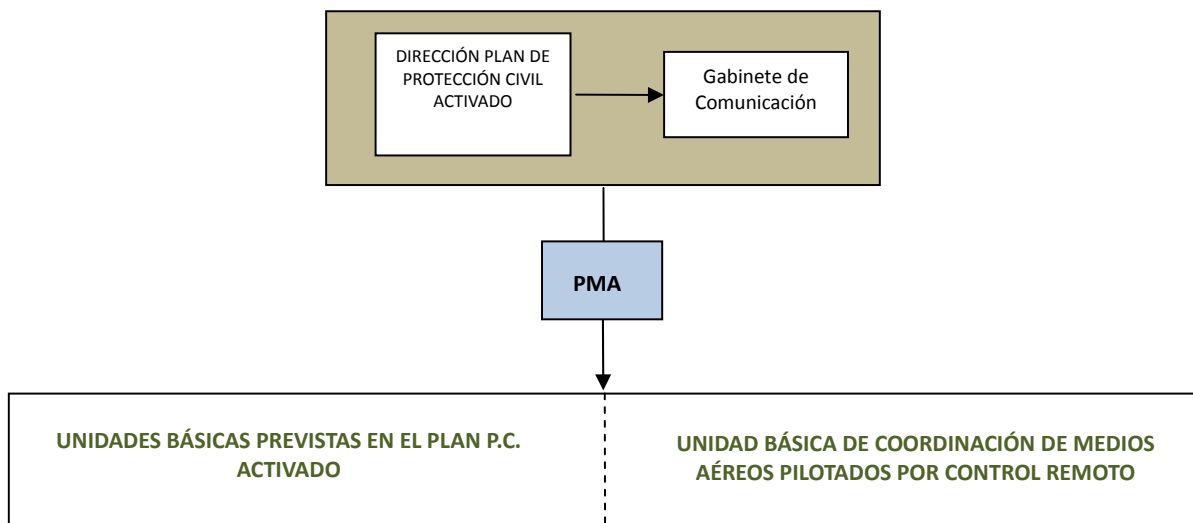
DIRECCIÓN PLAN DE PROTECCIÓN CIVIL ACTIVADO

Gabinete de Comunicación

PMA

UNIDADES BÁSICAS PREVISTAS EN EL PLAN P.C. ACTIVADO

UNIDAD BÁSICA DE COORDINACIÓN DE MEDIOS AÉREOS PILOTADOS POR CONTROL REMOTO